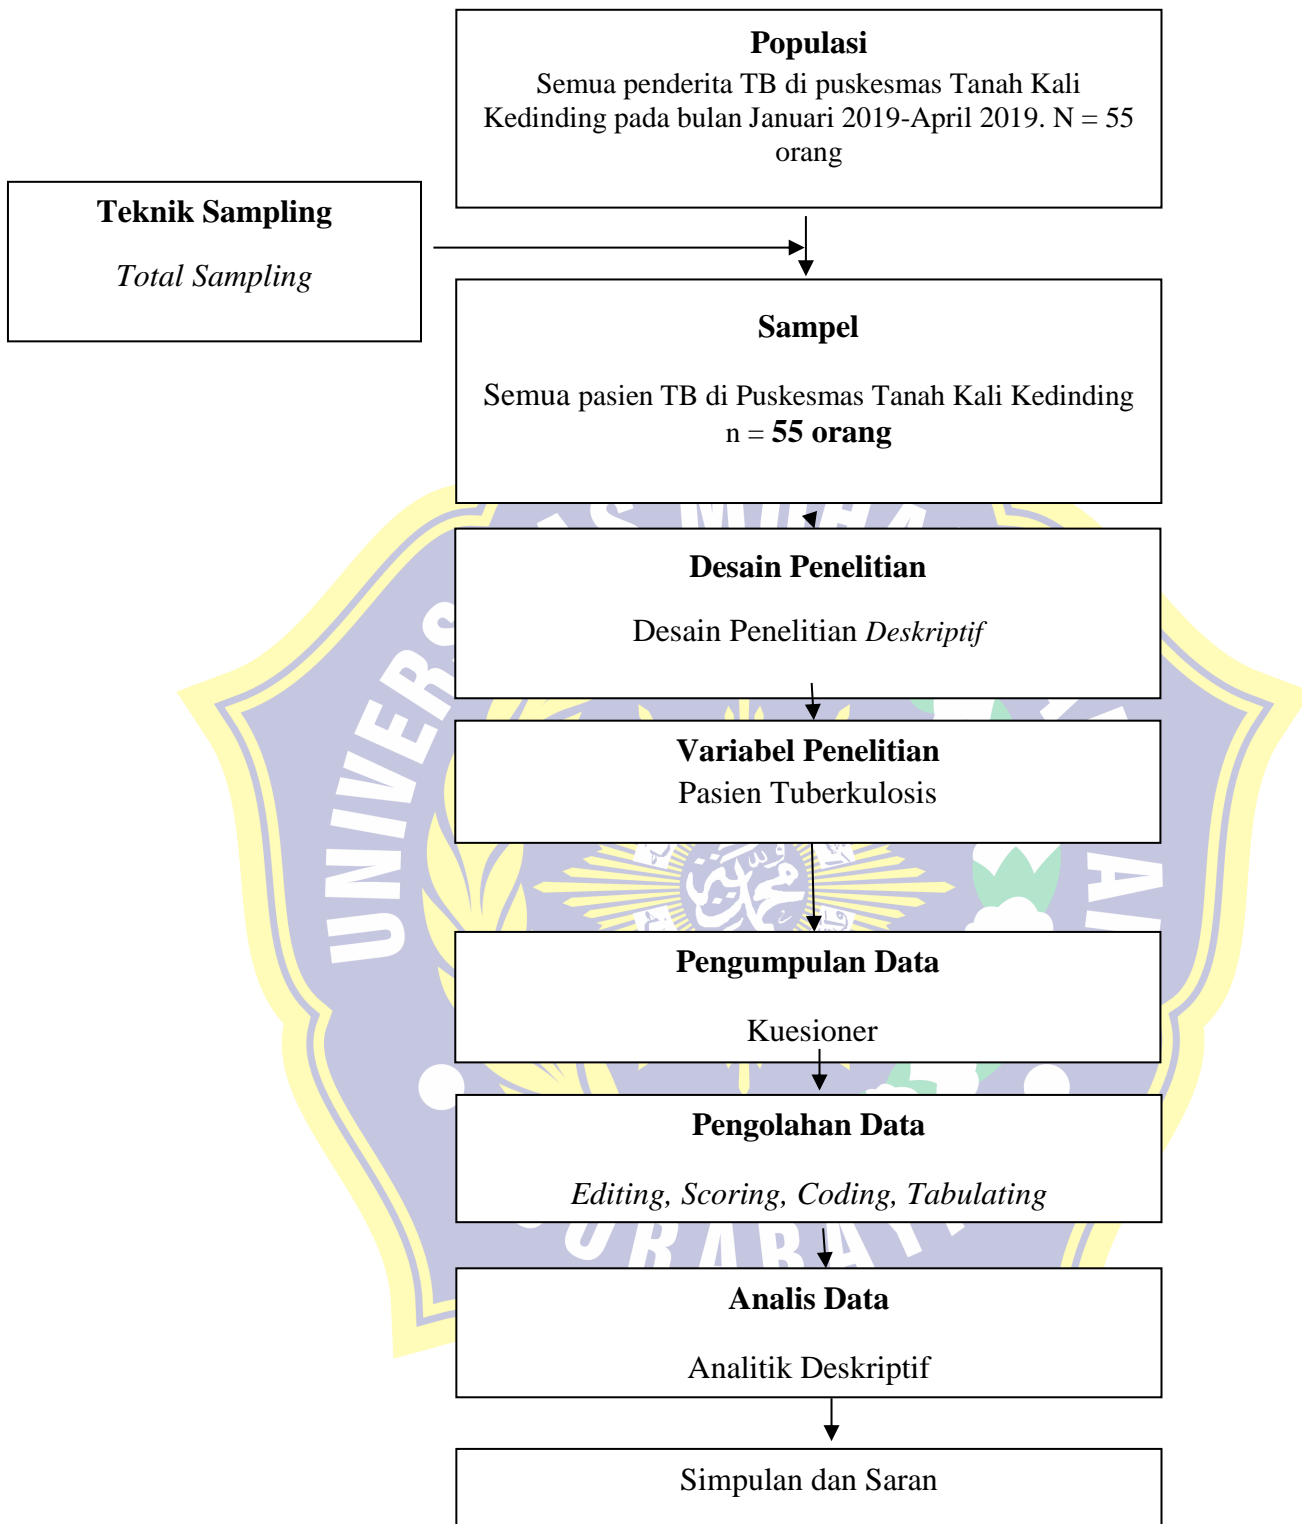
**Populasi**
Semua penderita TB di puskesmas Tanah Kali Kedinding pada bulan Januari 2019-April 2019. N = 55 orang

**Teknik Sampling**

*Total Sampling*

**Sampel**

Semua pasien TB di Puskesmas Tanah Kali Kedinding n = **55 orang**

**Desain Penelitian**

Desain Penelitian *Deskriptif*

**Variabel Penelitian**
Pasien Tuberkulosis

**Pengumpulan Data**

Kuesioner

**Pengolahan Data**

*Editing, Scoring, Coding, Tabulating*

**Analis Data**

Analitik Deskriptif

Simpulan dan Saran